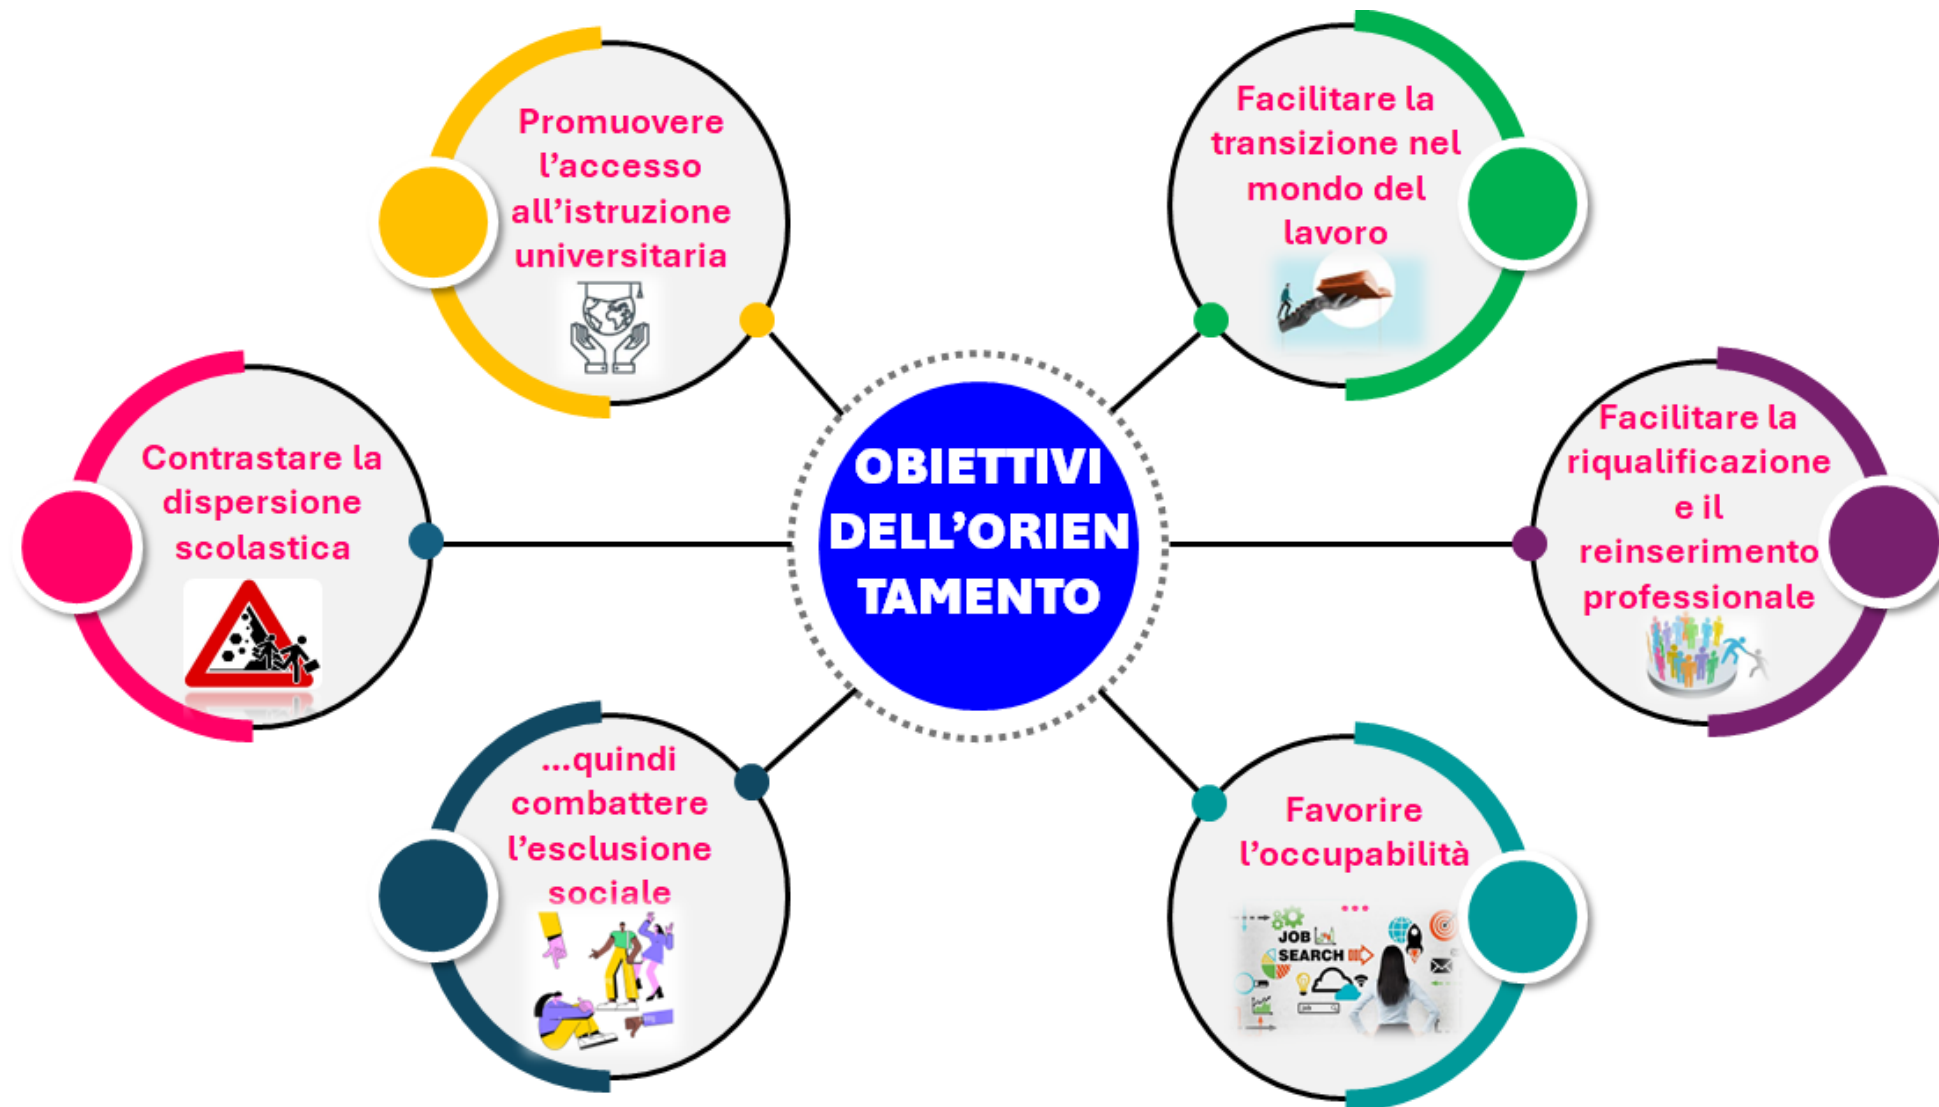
OBIETTIVI DELL'ORIEN TAMENTO

Promuovere l'accesso all'istruzione universitaria

Facilitare la transizione nel mondo del lavoro

Contrastare la dispersione scolastica

Facilitare la riqualificazione e il reinserimento professionale

...quindi combattere l'esclusione sociale

Favorire l'occupabilità ...

JOB SEARCH